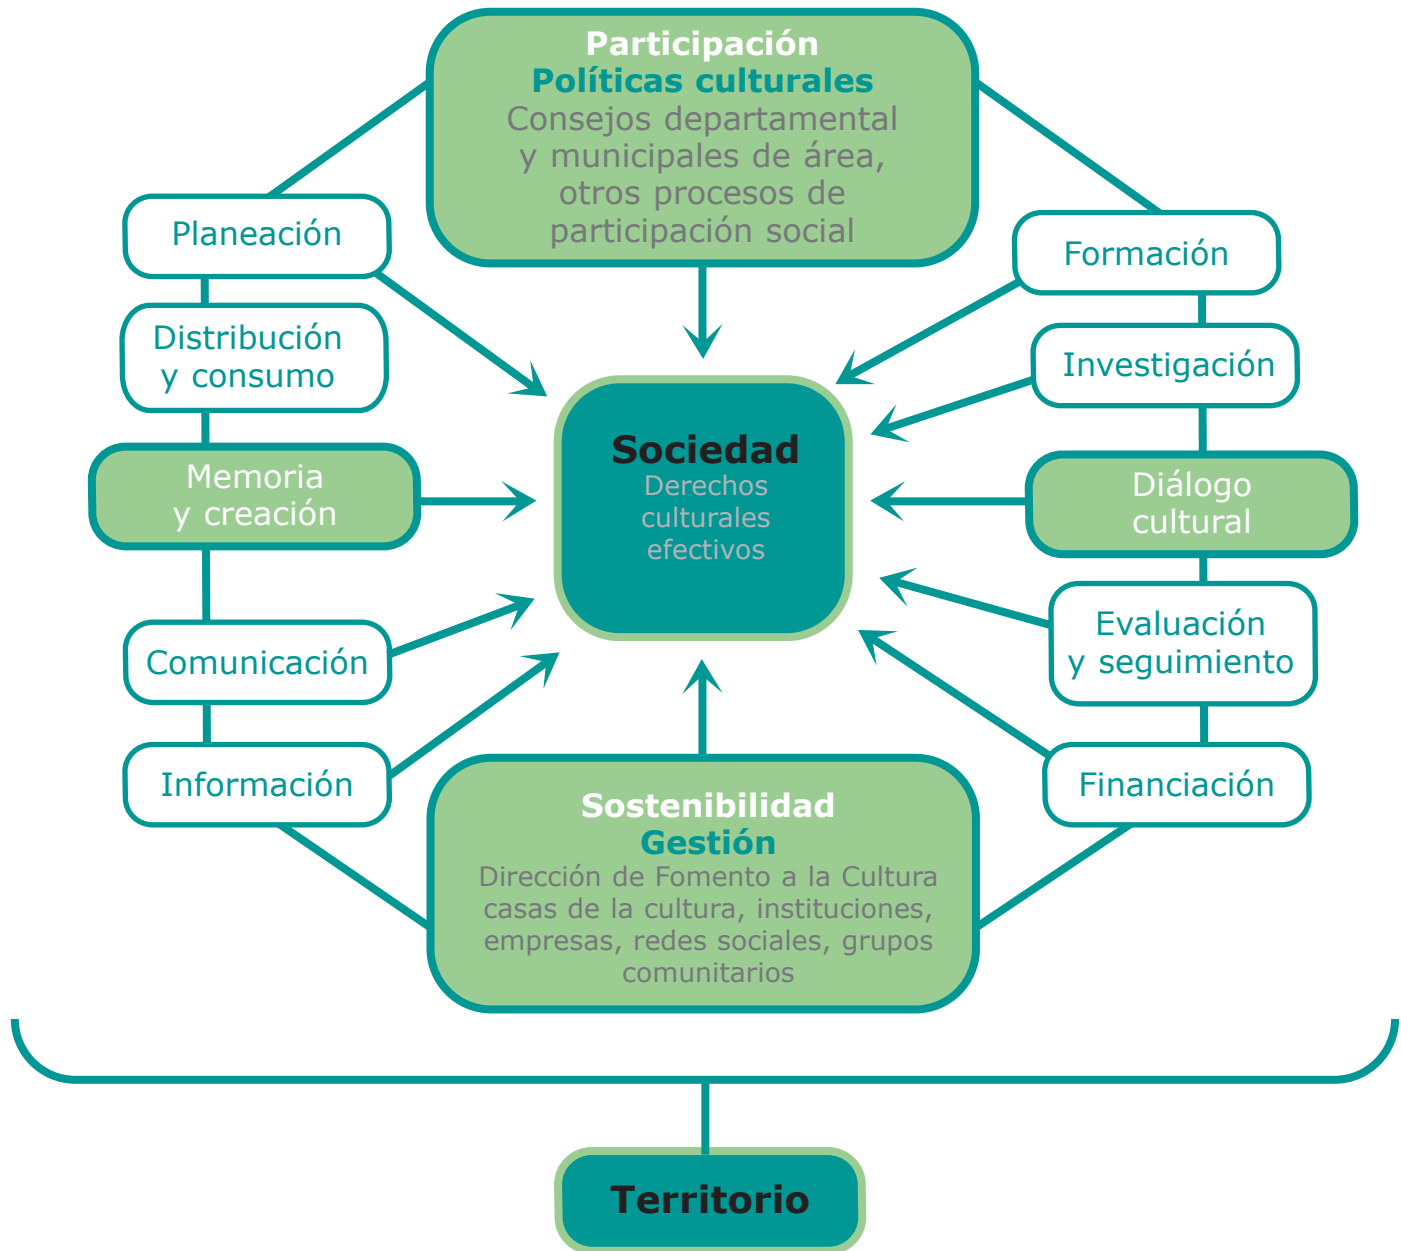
Participación
Políticas culturales
Consejos departamental y municipales de área, otros procesos de participación social

Planeación

Distribución y consumo

Memoria y creación

Comunicación

Información

Formación

Investigación

Diálogo cultural

Evaluación y seguimiento

Financiación

Sociedad
Derechos culturales efectivos

Sostenibilidad
Gestión
Dirección de Fomento a la Cultura casas de la cultura, instituciones, empresas, redes sociales, grupos comunitarios

Territorio